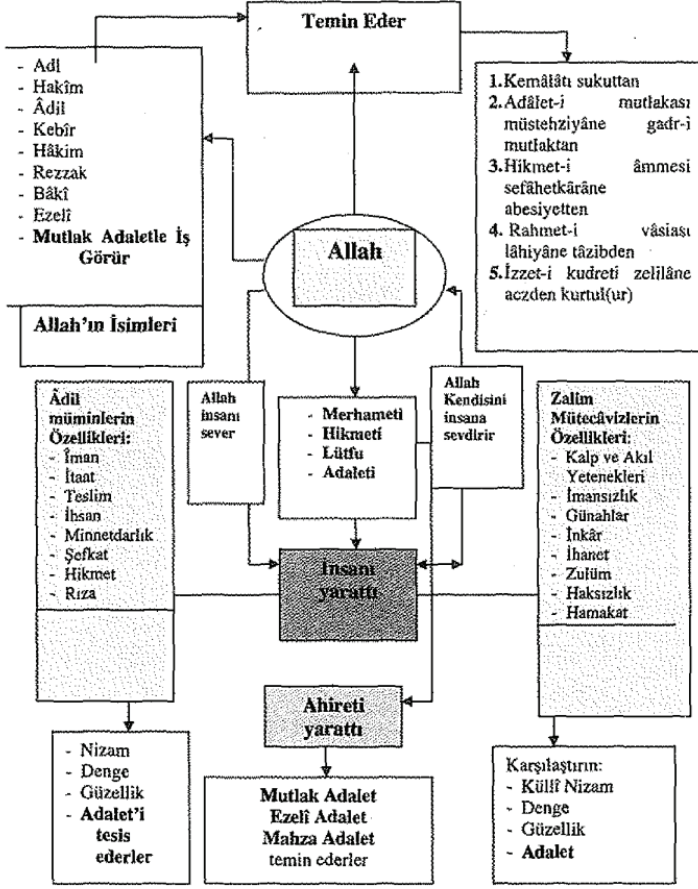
Temin Eder

- Adl
- Hakîm
- Âdil
- Kebîr
- Hâkim
- Rezzak
- Bâkî
- Ezelî
- **Mutlak Adaletle İş Görür**

**Allah'ın İsimleri**

**1.** Kemâlâtı sukuttan
**2.** Adâlet-i mutlakası müstehziyâne gadr-i mutlaktan
**3.** Hikmet-i âmmesi sefâhetkârâne abesiyetten
**4.** Rahmet-i vâsiası lâhiyâne tâzibden
**5.** İzzet-i kudreti zelilâne aczden kurtul(ur)

**Allah**

Allah insanı sever

- **Merhameti**
- **Hikmeti**
- **Lütfu**
- **Adaleti**

Allah Kendisini insana sevdirir

**Âdil müminlerin Özellikleri:**
- İman
- İtaat
- Teslim
- İhsan
- Minnetdarlık
- Şefkat
- Hikmet
- Rıza

**İnsanı yarattı**

**Zalim Mütecâvizlerin Özellikleri:**
- Kalp ve Akıl Yetenekleri
- İmansızlık
- Günahlar
- İnkâr
- İhanet
- Zulüm
- Haksızlık
- Hamakat

**Ahireti yarattı**

- Nizam
- Denge
- Güzellik
- **Adalet'i tesis ederler**

**Mutlak Adalet**
**Ezelî Adalet**
**Mahza Adalet**
temin ederler

Karşılaştırın:
- Küllî Nizam
- Denge
- Güzellik
- **Adalet**